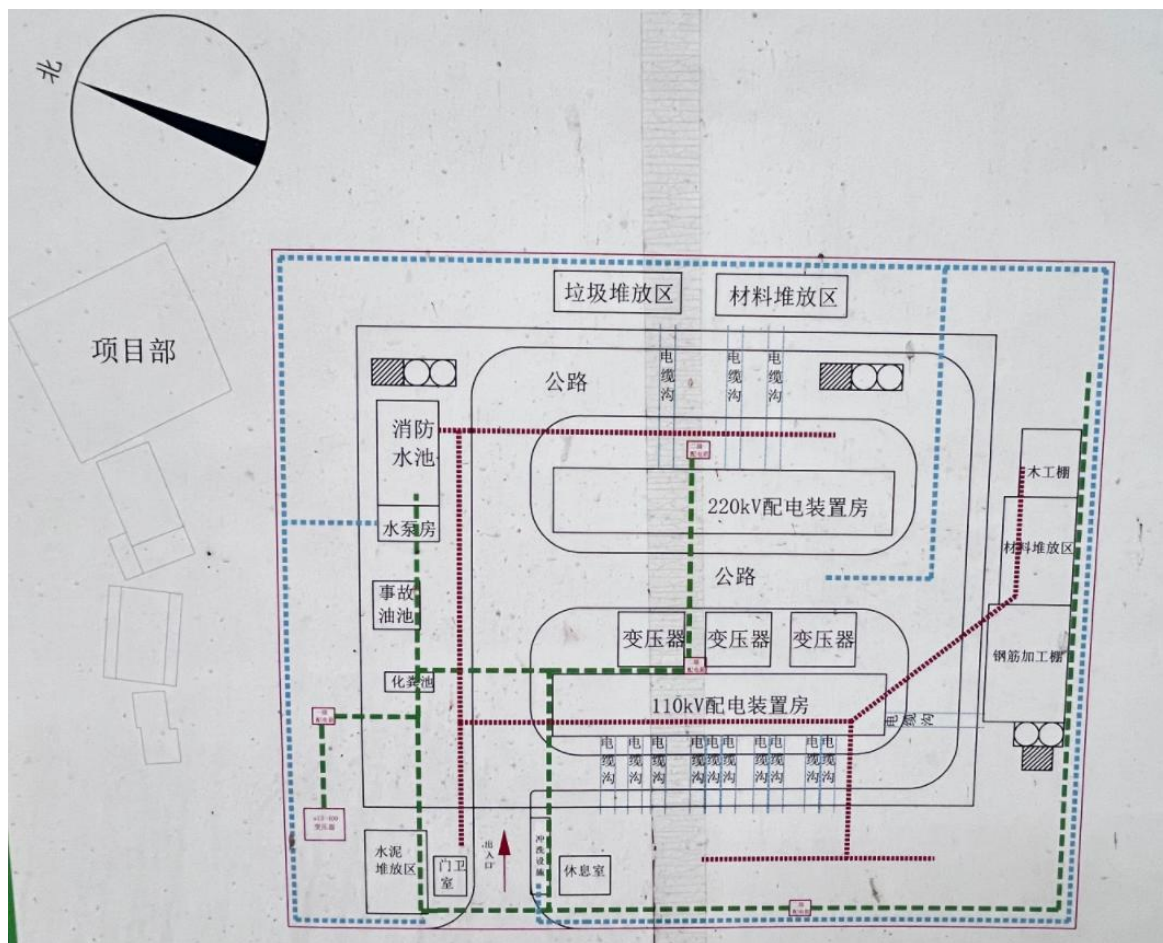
北

项目部

垃圾堆放区

材料堆放区

公路

电缆沟

电缆沟

电缆沟

消防水池

二级配电箱

220kV配电装置房

水泵房

公路

事故油池

变压器

变压器

变压器

化粪池

110kV配电装置房

一级配电箱

电缆沟

木工棚

材料堆放区

钢筋加工棚

电缆沟

电缆沟

电缆沟

电缆沟

电缆沟

电缆沟

电缆沟

电缆沟

电缆沟

电缆沟

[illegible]变压器

水泥堆放区

门卫室

出入口

冲洗设施

休息室

二级配电箱